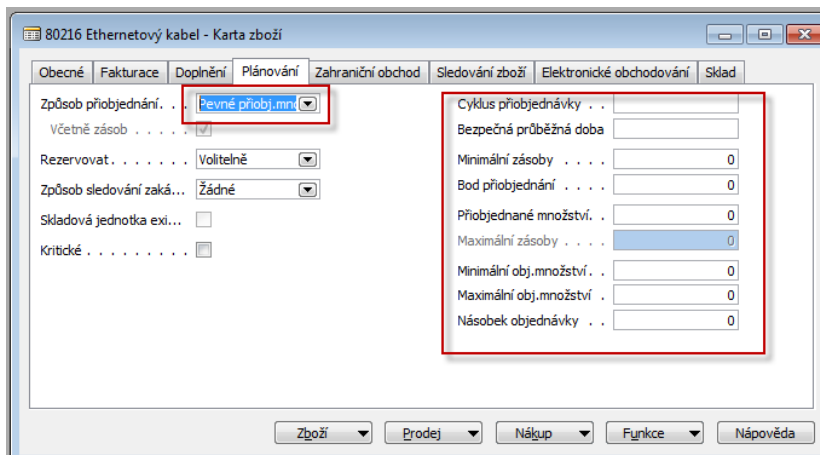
80216 Ethernetový kabel - Karta zboží

Obecné | Fakturace | Doplnění | Plánování | Zahraniční obchod | Sledování zboží | Elektronické obchodování | Sklad

Způsob přiobjednání. . . Pevné přiobj.mno
Včetně zásob . . . . .
Rezervovat. . . . . . . Volitelně
Způsob sledování zaká... Žádné
Skladová jednotka exi...
Kritické . . . . . . . . .

Cyklus přiobjednávky . .
Bezpečná průběžná doba
Minimální zásoby . . . . 0
Bod přiobjednání . . . . 0
Přiobjednané množství. . 0
Maximální zásoby . . . . 0
Minimální obj.množství . . 0
Maximální obj.množství . . 0
Násobek objednávky . . 0

Zboží | Prodej | Nákup | Funkce | Nápověda